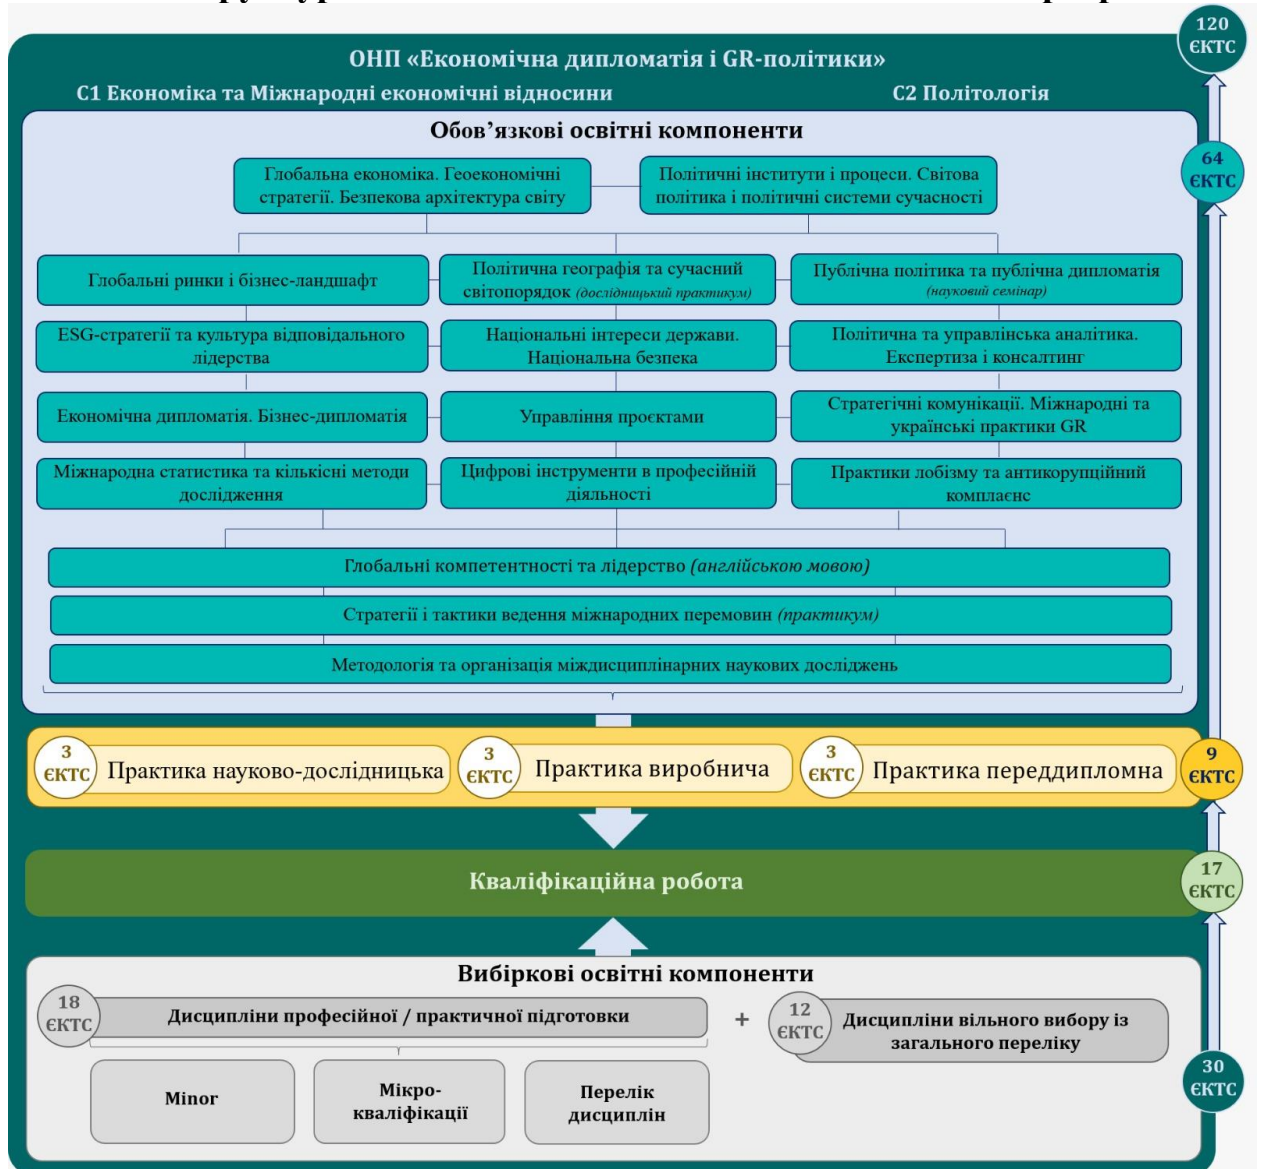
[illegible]

120 ЄКТС

ОНП «Економічна дипломатія і GR-політики»

С1 Економіка та Міжнародні економічні відносини

С2 Політологія

Обов'язкові освітні компоненти

64 ЄКТС

Глобальна економіка. Геоекономічні стратегії. Безпекова архітектура світу

Політичні інститути і процеси. Світова політика і політичні системи сучасності

Глобальні ринки і бізнес-ландшафт

Політична географія та сучасний світопорядок (дослідницький практикум)

Публічна політика та публічна дипломатія (науковий семінар)

ESG-стратегії та культура відповідального лідерства

Національні інтереси держави. Національна безпека

Політична та управлінська аналітика. Експертиза і консалтинг

Економічна дипломатія. Бізнес-дипломатія

Управління проєктами

Стратегічні комунікації. Міжнародні та українські практики GR

Міжнародна статистика та кількісні методи дослідження

Цифрові інструменти в професійній діяльності

Практики лобізму та антикорупційний комплаєнс

Глобальні компетентності та лідерство (англійською мовою)

Стратегії і тактики ведення міжнародних перемовин (практикум)

Методологія та організація міждисциплінарних наукових досліджень

3 ЄКТС Практика науково-дослідницька

3 ЄКТС Практика виробнича

3 ЄКТС Практика переддипломна

9 ЄКТС

Кваліфікаційна робота

17 ЄКТС

Вибіркові освітні компоненти

18 ЄКТС Дисципліни професійної / практичної підготовки

+

12 ЄКТС Дисципліни вільного вибору із загального переліку

30 ЄКТС

Minor

Мікро-кваліфікації

Перелік дисциплін